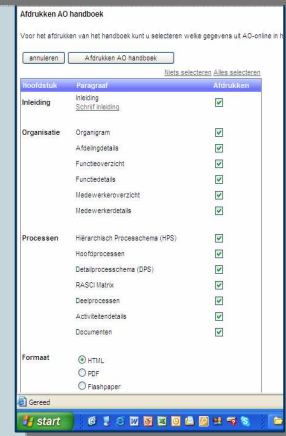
Afdrukken AO handboek

Voor het afdrukken van het handboek kunt u selecteren welke gegevens uit AO-online in h

annuleren | Afdrukken AO handboek

Niets selecteren Alles selecteren

| Hoofdstuk | Paragraaf | Afdrukken |
|---|---|---|
| Inleiding | Inleiding<br>Schrijf inleiding | ☑ |
| Organisatie | Organigram | ☑ |
| | Afdelingdetails | ☑ |
| | Functieoverzicht | ☑ |
| | Functiedetails | ☑ |
| | Medewerkeroverzicht | ☑ |
| | Medewerkerdetails | ☑ |
| Processen | Hiërarchisch Processchema (HPS) | ☑ |
| | Hoofdprocessen | ☑ |
| | Detailprocesschema (DPS) | ☑ |
| | RASCI Matrix | ☑ |
| | Deelprocessen | ☑ |
| | Activiteitendetails | ☑ |
| | Documenten | ☑ |

Formaat
HTML
PDF
Flashpaper

Gereed

start